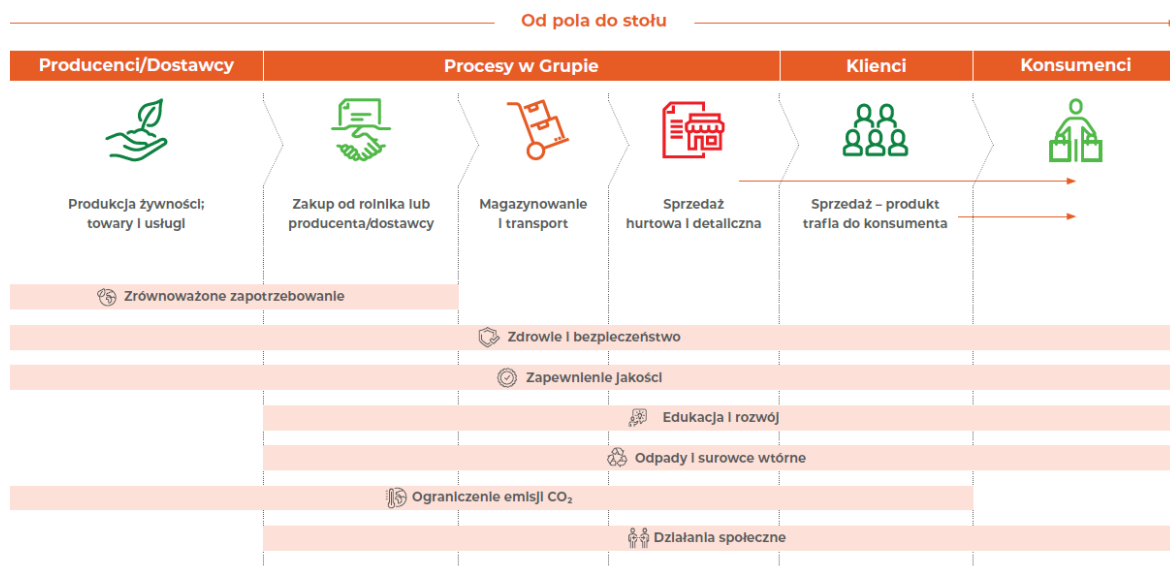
Od pola do stołu

| Producenci/Dostawcy | Procesy w Grupie | | | Klienci | Konsumenci |
|---|---|---|---|---|---|
| Produkcja żywności; towary i usługi | Zakup od rolnika lub producenta/dostawcy | Magazynowanie i transport | Sprzedaż hurtowa i detaliczna | Sprzedaż – produkt trafia do konsumenta | |

Zrównoważone zapotrzebowanie

Zdrowie i bezpieczeństwo

Zapewnienie jakości

Edukacja i rozwój

Odpady i surowce wtórne

Ograniczenie emisji $CO_2$

Działania społeczne